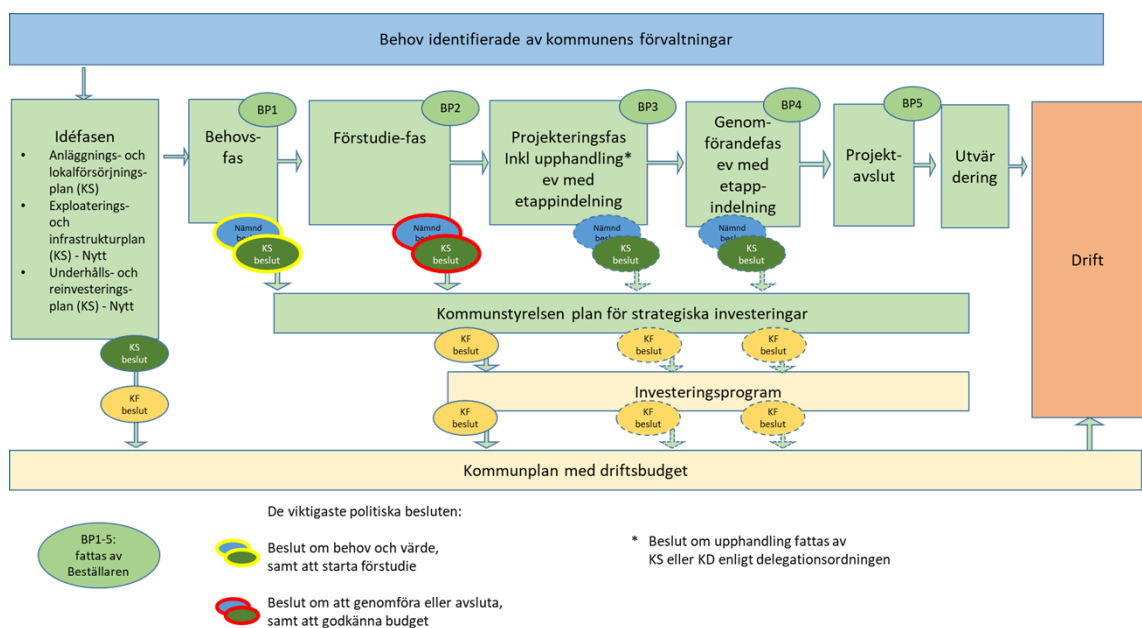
Behov identifierade av kommunens förvaltningar

Idéfasen
- Anläggnings- och lokalförsörjningsplan (KS)
- Exploaterings- och infrastrukturplan (KS) - Nytt
- Underhålls- och reinvesteringsplan (KS) - Nytt

BP1
Behovsfas

BP2
Förstudie-fas

BP3
Projekteringsfas Inkl upphandling* ev med etappindelning

BP4
Genomförandefas ev med etappindelning

BP5
Projektavslut

Utvärdering

Drift

Nämnd beslut
KS beslut

Nämnd beslut
KS beslut

Nämnd beslut
KS beslut

Nämnd beslut
KS beslut

Kommunstyrelsen plan för strategiska investeringar

KS beslut

KF beslut

KF beslut

KF beslut

KF beslut

Investeringsprogram

KF beslut

KF beslut

KF beslut

Kommunplan med driftsbudget

BP1-5: fattas av Beställaren

De viktigaste politiska besluten:

Beslut om behov och värde, samt att starta förstudie

Beslut om att genomföra eller avsluta, samt att godkänna budget

* Beslut om upphandling fattas av KS eller KD enligt delegationsordningen